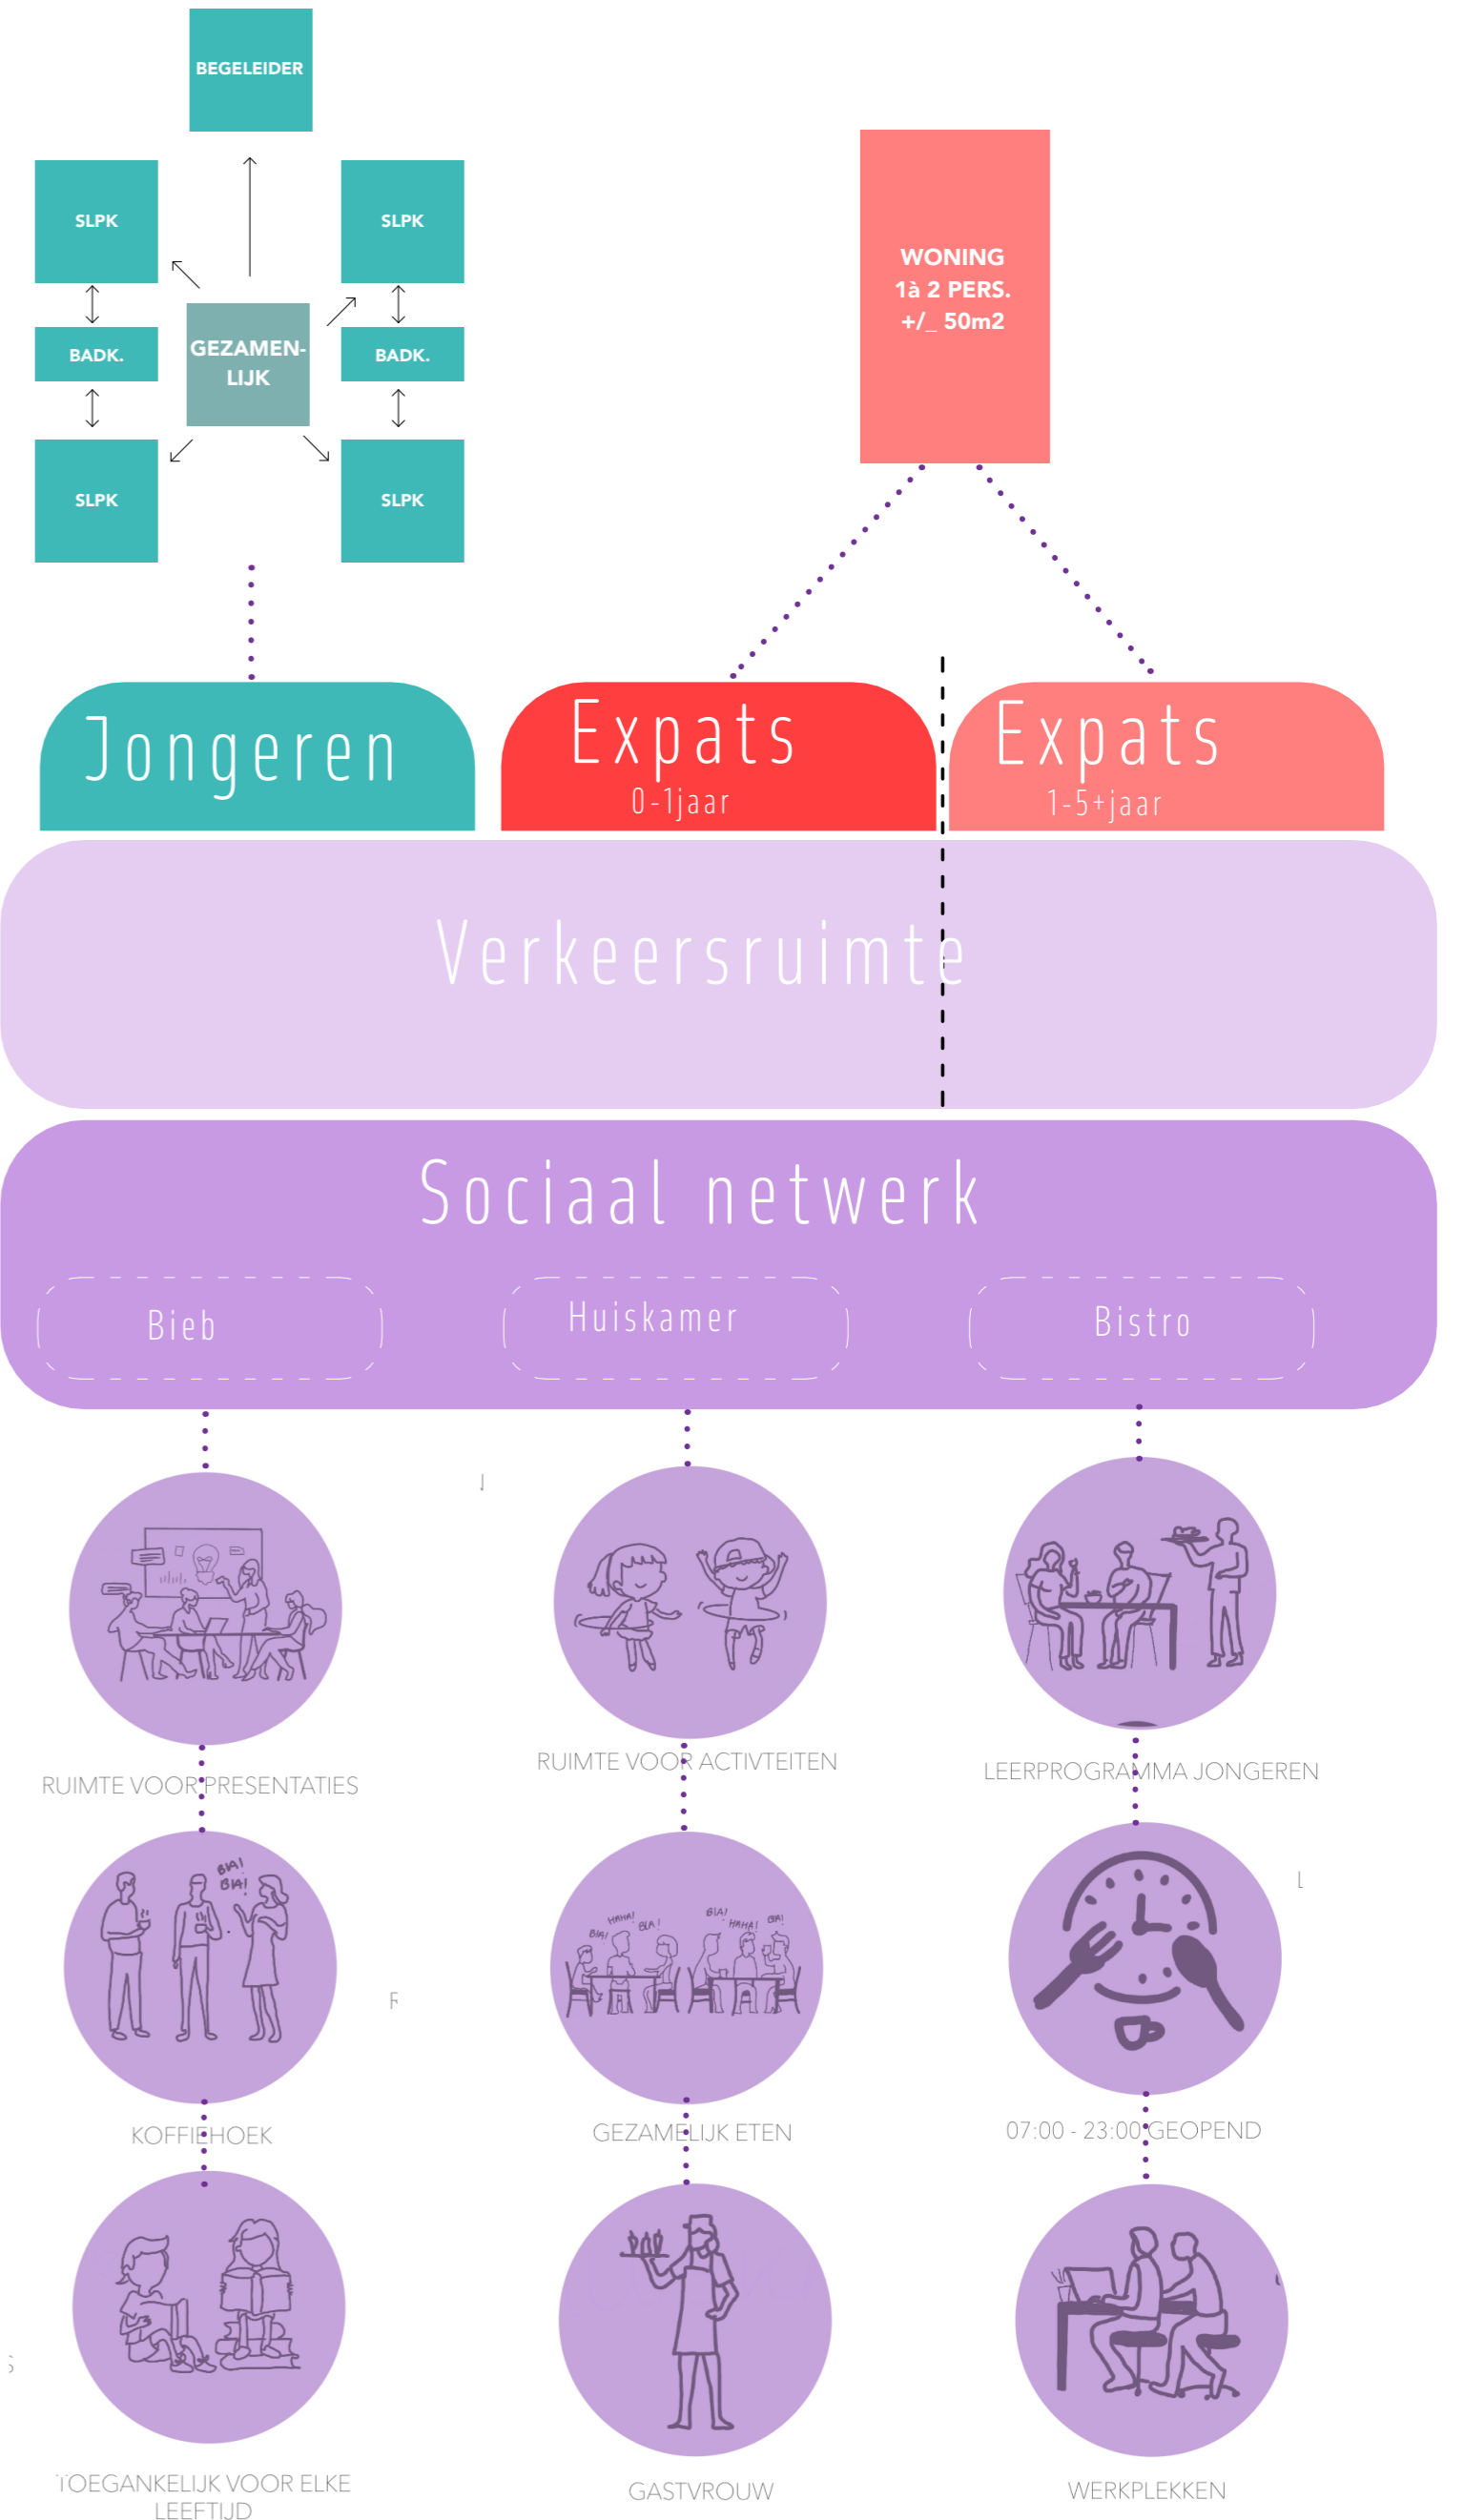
BEGELEIDER

SLPK

SLPK

BADK.

GEZAMEN-LIJK

BADK.

SLPK

SLPK

WONING
1à 2 PERS.
+/_ 50m2

Jongeren

Expats
0-1jaar

Expats
1-5+jaar

Verkeersruimte

Sociaal netwerk

Bieb

Huiskamer

Bistro

RUIMTE VOOR PRESENTATIES

RUIMTE VOOR ACTIVTEITEN

LEERPROGRAMMA JONGEREN

BLA! BLA!

KOFFIEHOEK

HAHA! BLA! BLA! BLA! HAHA! BLA!

GEZAMELIJK ETEN

07:00 - 23:00 GEOPEND

TOEGANKELIJK VOOR ELKE LEEFTIJD

GASTVROUW

WERKPLEKKEN